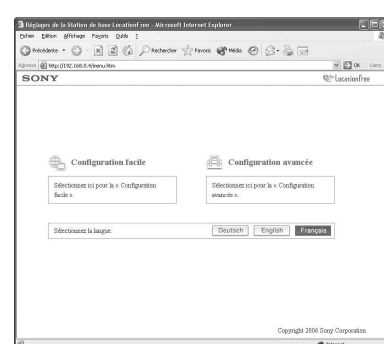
Réglages de la Station de base LocationFree - Microsoft Internet Explorer

Fichier Edition Affichage Favoris Outils ?

Précédente Rechercher Favoris Média

Adresse http://192.168.0.4/menu.htm OK Liens

SONY LocationFree

Configuration facile

Sélectionnez ici pour la « Configuration facile ».

Configuration avancée

Sélectionnez ici pour la « Configuration avancée ».

Sélectionnez la langue.

Deutsch English Français

Copyright 2006 Sony Corporation

Internet